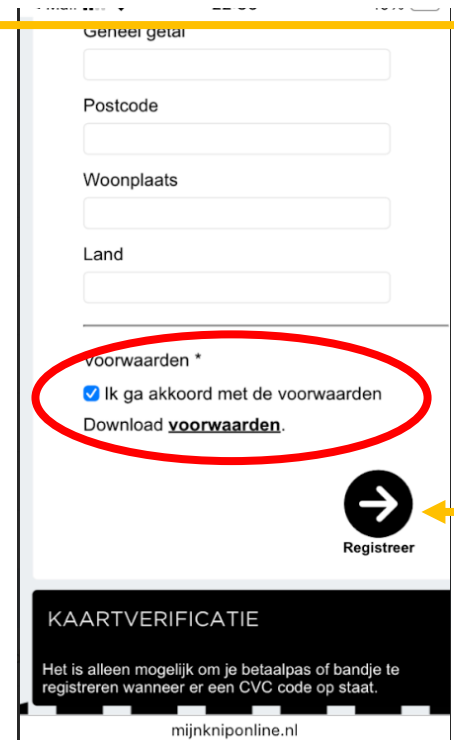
Geheel getal

Postcode

Woonplaats

Land

Voorwaarden *

Ik ga akkoord met de voorwaarden

Download **voorwaarden**.

Registreer

KAARTVERIFICATIE

Het is alleen mogelijk om je betaalpas of bandje te registreren wanneer er een CVC code op staat.

mijnkniponline.nl